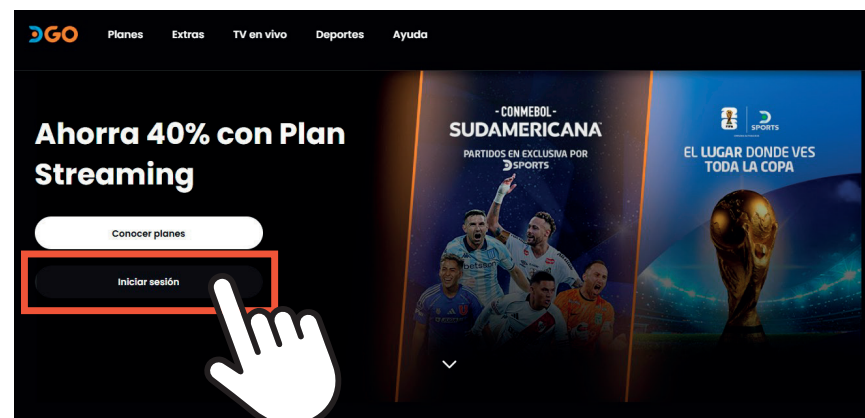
DGO Planes Extras TV en vivo Deportes Ayuda

Ahorra 40% con Plan Streaming

Conocer planes

Iniciar sesión

CONMEBOL SUDAMERICANA

PARTIDOS EN EXCLUSIVA POR D SPORTS

D SPORTS

EL LUGAR DONDE VES TODA LA COPA